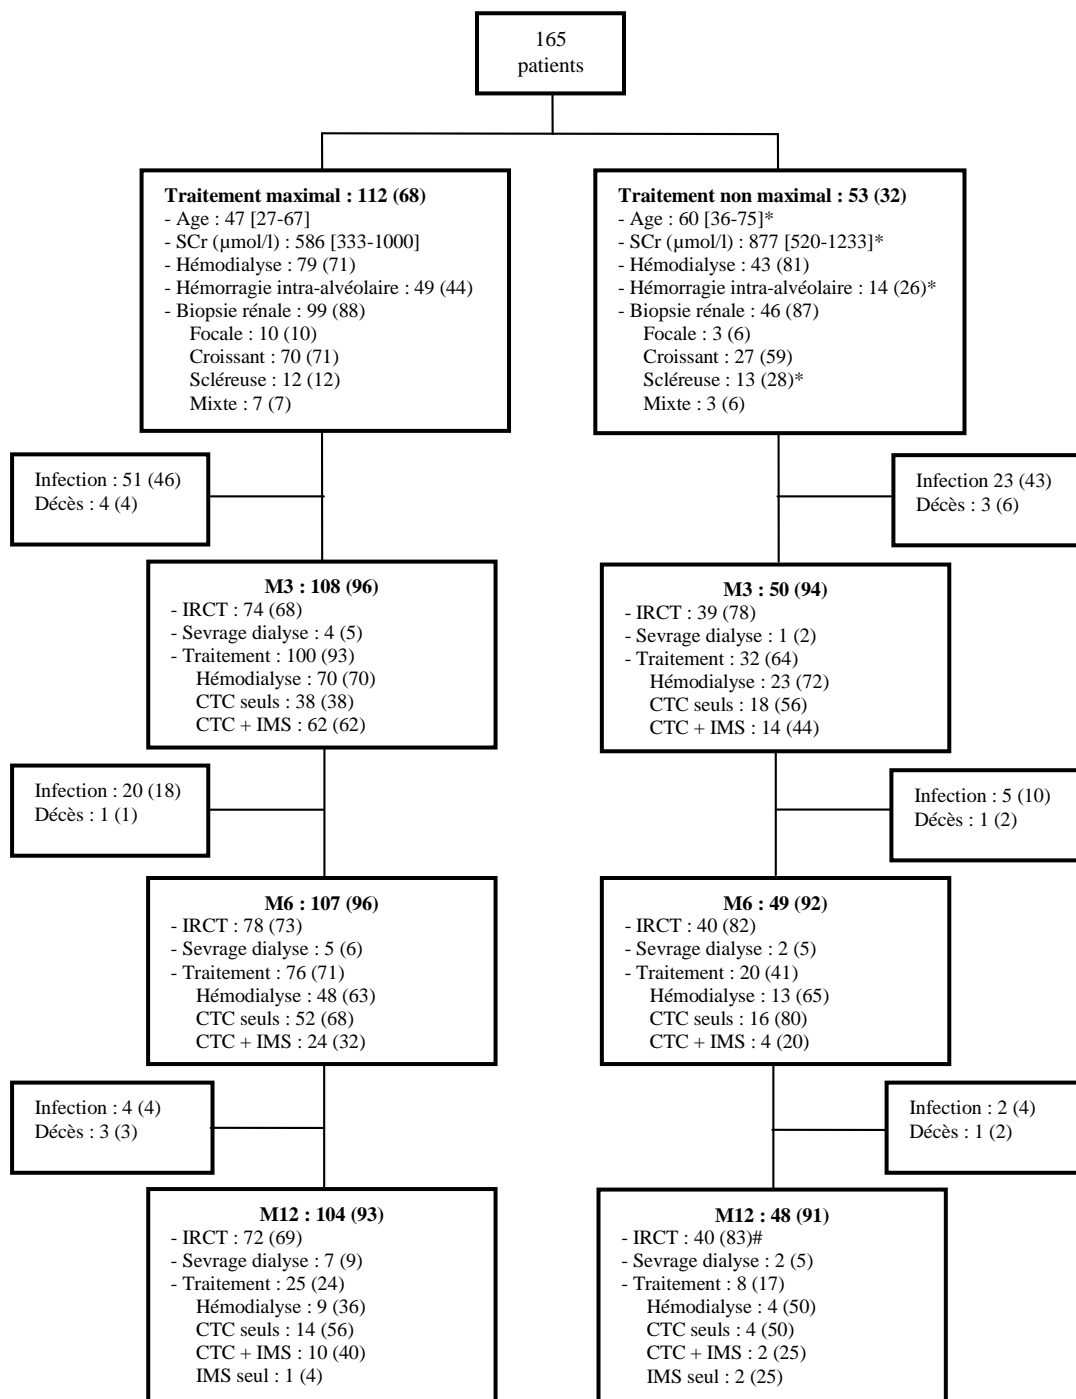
165
patients

**Traitement maximal : 112 (68)**
- Age : 47 [27-67]
- SCr (µmol/l) : 586 [333-1000]
- Hémodialyse : 79 (71)
- Hémorragie intra-alvéolaire : 49 (44)
- Biopsie rénale : 99 (88)
Focale : 10 (10)
Croissant : 70 (71)
Scléreuse : 12 (12)
Mixte : 7 (7)

**Traitement non maximal : 53 (32)**
- Age : 60 [36-75]*
- SCr (µmol/l) : 877 [520-1233]*
- Hémodialyse : 43 (81)
- Hémorragie intra-alvéolaire : 14 (26)*
- Biopsie rénale : 46 (87)
Focale : 3 (6)
Croissant : 27 (59)
Scléreuse : 13 (28)*
Mixte : 3 (6)

Infection : 51 (46)
Décès : 4 (4)

Infection 23 (43)
Décès : 3 (6)

**M3 : 108 (96)**
- IRCT : 74 (68)
- Sevrage dialyse : 4 (5)
- Traitement : 100 (93)
Hémodialyse : 70 (70)
CTC seuls : 38 (38)
CTC + IMS : 62 (62)

**M3 : 50 (94)**
- IRCT : 39 (78)
- Sevrage dialyse : 1 (2)
- Traitement : 32 (64)
Hémodialyse : 23 (72)
CTC seuls : 18 (56)
CTC + IMS : 14 (44)

Infection : 20 (18)
Décès : 1 (1)

Infection : 5 (10)
Décès : 1 (2)

**M6 : 107 (96)**
- IRCT : 78 (73)
- Sevrage dialyse : 5 (6)
- Traitement : 76 (71)
Hémodialyse : 48 (63)
CTC seuls : 52 (68)
CTC + IMS : 24 (32)

**M6 : 49 (92)**
- IRCT : 40 (82)
- Sevrage dialyse : 2 (5)
- Traitement : 20 (41)
Hémodialyse : 13 (65)
CTC seuls : 16 (80)
CTC + IMS : 4 (20)

Infection : 4 (4)
Décès : 3 (3)

Infection : 2 (4)
Décès : 1 (2)

**M12 : 104 (93)**
- IRCT : 72 (69)
- Sevrage dialyse : 7 (9)
- Traitement : 25 (24)
Hémodialyse : 9 (36)
CTC seuls : 14 (56)
CTC + IMS : 10 (40)
IMS seul : 1 (4)

**M12 : 48 (91)**
- IRCT : 40 (83)#
- Sevrage dialyse : 2 (5)
- Traitement : 8 (17)
Hémodialyse : 4 (50)
CTC seuls : 4 (50)
CTC + IMS : 2 (25)
IMS seul : 2 (25)